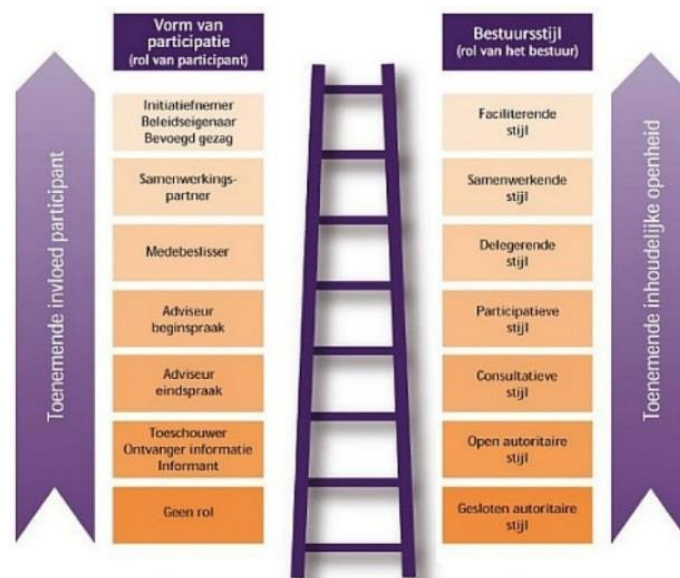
Toenemende invloed participant

Vorm van participatie
(rol van participant)

Initiatiefnemer
Beleidseigenaar
Bevoegd gezag

Samenwerkingspartner

Medebeslisser

Adviseur beginspraak

Adviseur eindspraak

Toeschouwer
Ontvanger informatie
Informant

Geen rol

Bestuursstijl
(rol van het bestuur)

Faciliterende stijl

Samenwerkende stijl

Delegerende stijl

Participatieve stijl

Consultatieve stijl

Open autoritaire stijl

Gesloten autoritaire stijl

Toenemende inhoudelijke openheid